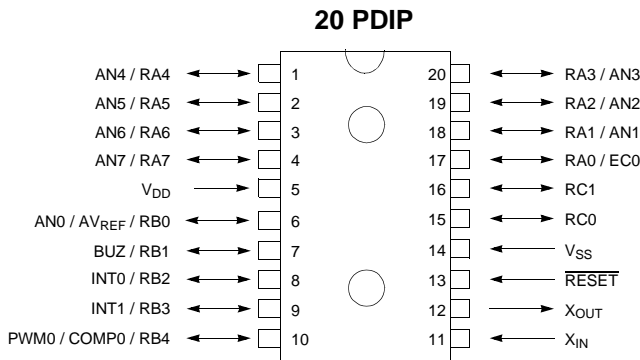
20 PDIP

AN4 / RA4 1
AN5 / RA5 2
AN6 / RA6 3
AN7 / RA7 4
$V_{DD}$ 5
AN0 / $AV_{REF}$ / RB0 6
BUZ / RB1 7
INT0 / RB2 8
INT1 / RB3 9
PWM0 / COMP0 / RB4 10

20 RA3 / AN3
19 RA2 / AN2
18 RA1 / AN1
17 RA0 / EC0
16 RC1
15 RC0
14 $V_{SS}$
13 $\overline{RESET}$
12 $X_{OUT}$
11 $X_{IN}$